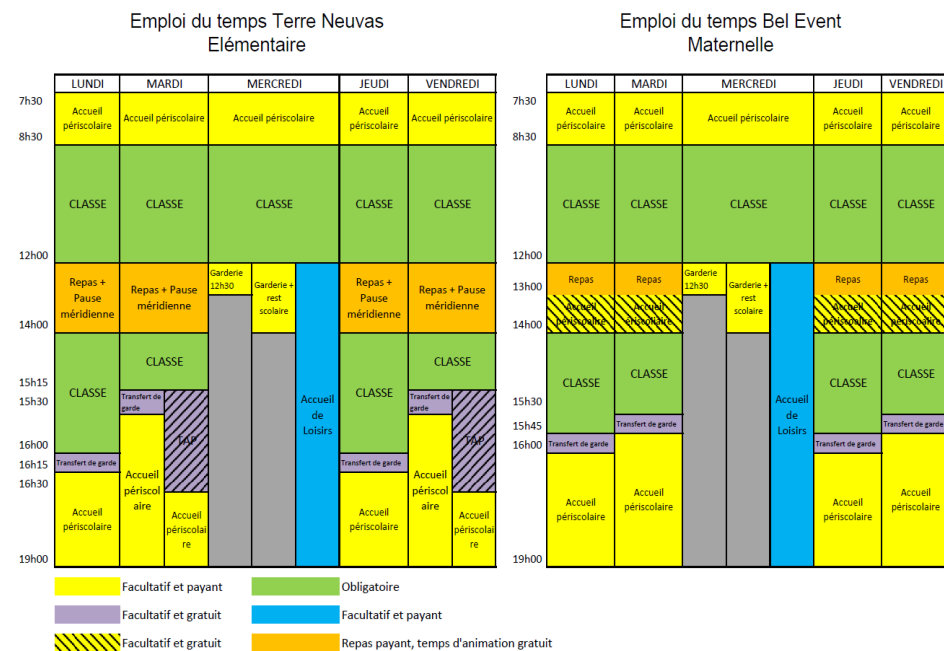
Emploi du temps Terre Neuvas
Elémentaire

| | LUNDI | MARDI | MERCREDI | | | JEUDI | VENDREDI | |
|---|---|---|---|---|---|---|---|---|
| 7h30 / 8h30 | Accueil périscolaire | Accueil périscolaire | Accueil périscolaire | | | Accueil périscolaire | Accueil périscolaire | |
| 12h00 | CLASSE | CLASSE | CLASSE | | | CLASSE | CLASSE | |
| 14h00 | Repas + Pause méridienne | Repas + Pause méridienne | Garderie 12h30 | Garderie + rest scolaire | Accueil de Loisirs | Repas + Pause méridienne | Repas + Pause méridienne | |
| 15h15 / 15h30 | CLASSE | CLASSE | | | | CLASSE | CLASSE | |
| 16h00 | | Transfert de garde | TAP | | | | Transfert de garde | TAP |
| 16h15 | Transfert de garde | | | | | Transfert de garde | | |
| 16h30 / 19h00 | Accueil périscolaire | Accueil périscolaire | Accueil périscolaire | | | Accueil périscolaire | Accueil périscolaire | Accueil périscolaire |

Emploi du temps Bel Event
Maternelle

| | LUNDI | MARDI | MERCREDI | | | JEUDI | VENDREDI |
|---|---|---|---|---|---|---|---|
| 7h30 / 8h30 | Accueil périscolaire | Accueil périscolaire | Accueil périscolaire | | | Accueil périscolaire | Accueil périscolaire |
| 12h00 | CLASSE | CLASSE | CLASSE | | | CLASSE | CLASSE |
| 13h00 | Repas | Repas | Garderie 12h30 | Garderie + rest scolaire | Accueil de Loisirs | Repas | Repas |
| 14h00 | Accueil périscolaire | Accueil périscolaire | | | | Accueil périscolaire | Accueil périscolaire |
| 15h30 / 15h45 | CLASSE | CLASSE | | | | CLASSE | CLASSE |
| 16h00 | Transfert de garde | Transfert de garde | | | | Transfert de garde | Transfert de garde |
| 19h00 | Accueil périscolaire | Accueil périscolaire | | | | Accueil périscolaire | Accueil périscolaire |

Facultatif et payant
Obligatoire
Facultatif et gratuit
Facultatif et payant
Facultatif et gratuit
Repas payant, temps d'animation gratuit